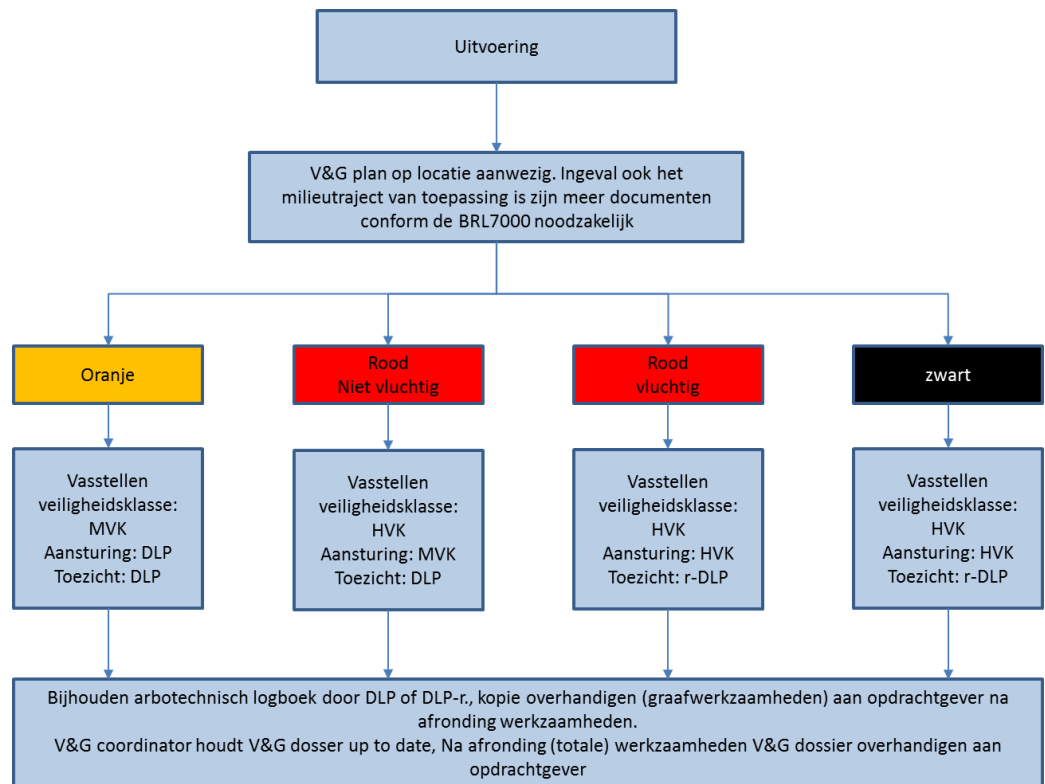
Uitvoering

V&G plan op locatie aanwezig. Ingeval ook het milieutraject van toepassing is zijn meer documenten conform de BRL7000 noodzakelijk

Oranje

Rood
Niet vluchtig

Rood
vluchtig

zwart

Vasstellen veiligheidsklasse: MVK
Aansturing: DLP
Toezicht: DLP

Vasstellen veiligheidsklasse: HVK
Aansturing: MVK
Toezicht: DLP

Vasstellen veiligheidsklasse: HVK
Aansturing: HVK
Toezicht: r-DLP

Vasstellen veiligheidsklasse: HVK
Aansturing: HVK
Toezicht: r-DLP

Bijhouden arbotechnisch logboek door DLP of DLP-r., kopie overhandigen (graafwerkzaamheden) aan opdrachtgever na afronding werkzaamheden.
V&G coordinator houdt V&G dosser up to date, Na afronding (totale) werkzaamheden V&G dossier overhandigen aan opdrachtgever